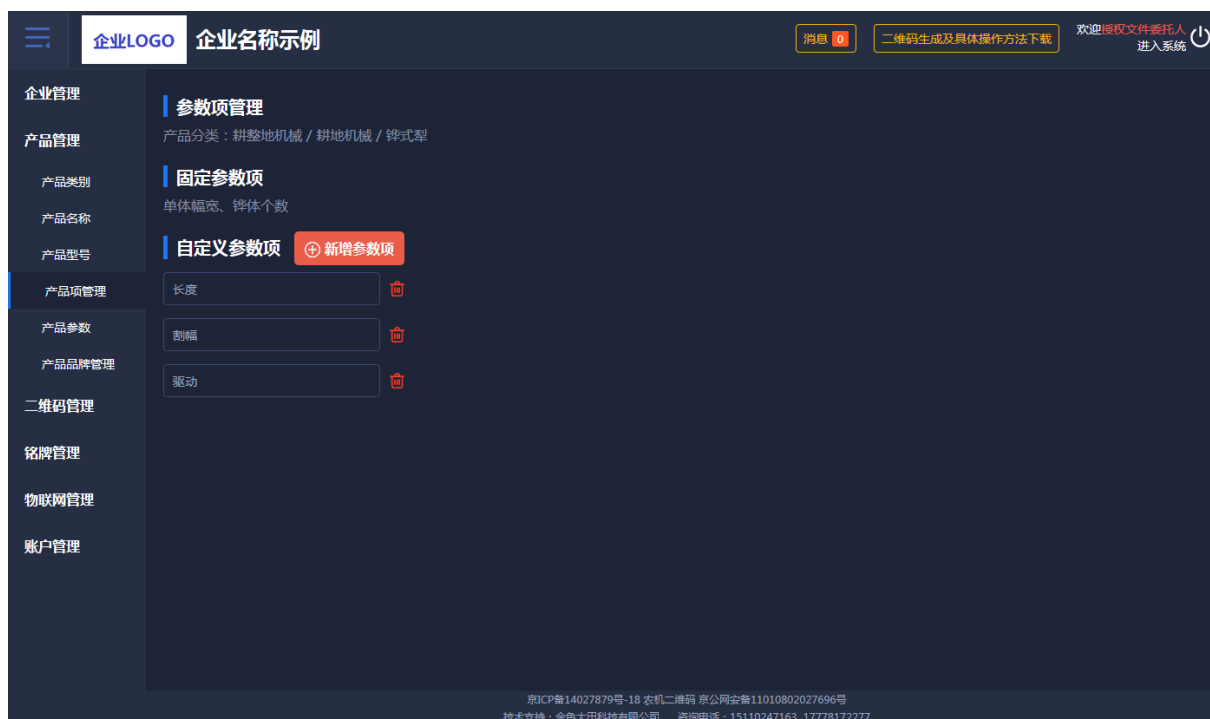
企业LOGO 企业名称示例

消息 0

二维码生成及具体操作方法下载

欢迎授权文件委托人
进入系统

企业管理

产品管理

产品类别

产品名称

产品型号

产品项管理

产品参数

产品品牌管理

二维码管理

铭牌管理

物联网管理

账户管理

参数项管理

产品分类：耕整地机械 / 耕地机械 / 铧式犁

固定参数项

单体幅宽、铧体个数

自定义参数项

新增参数项

长度

割幅

驱动

京ICP备14027879号-18 农机二维码 京公网安备11010802027696号
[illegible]